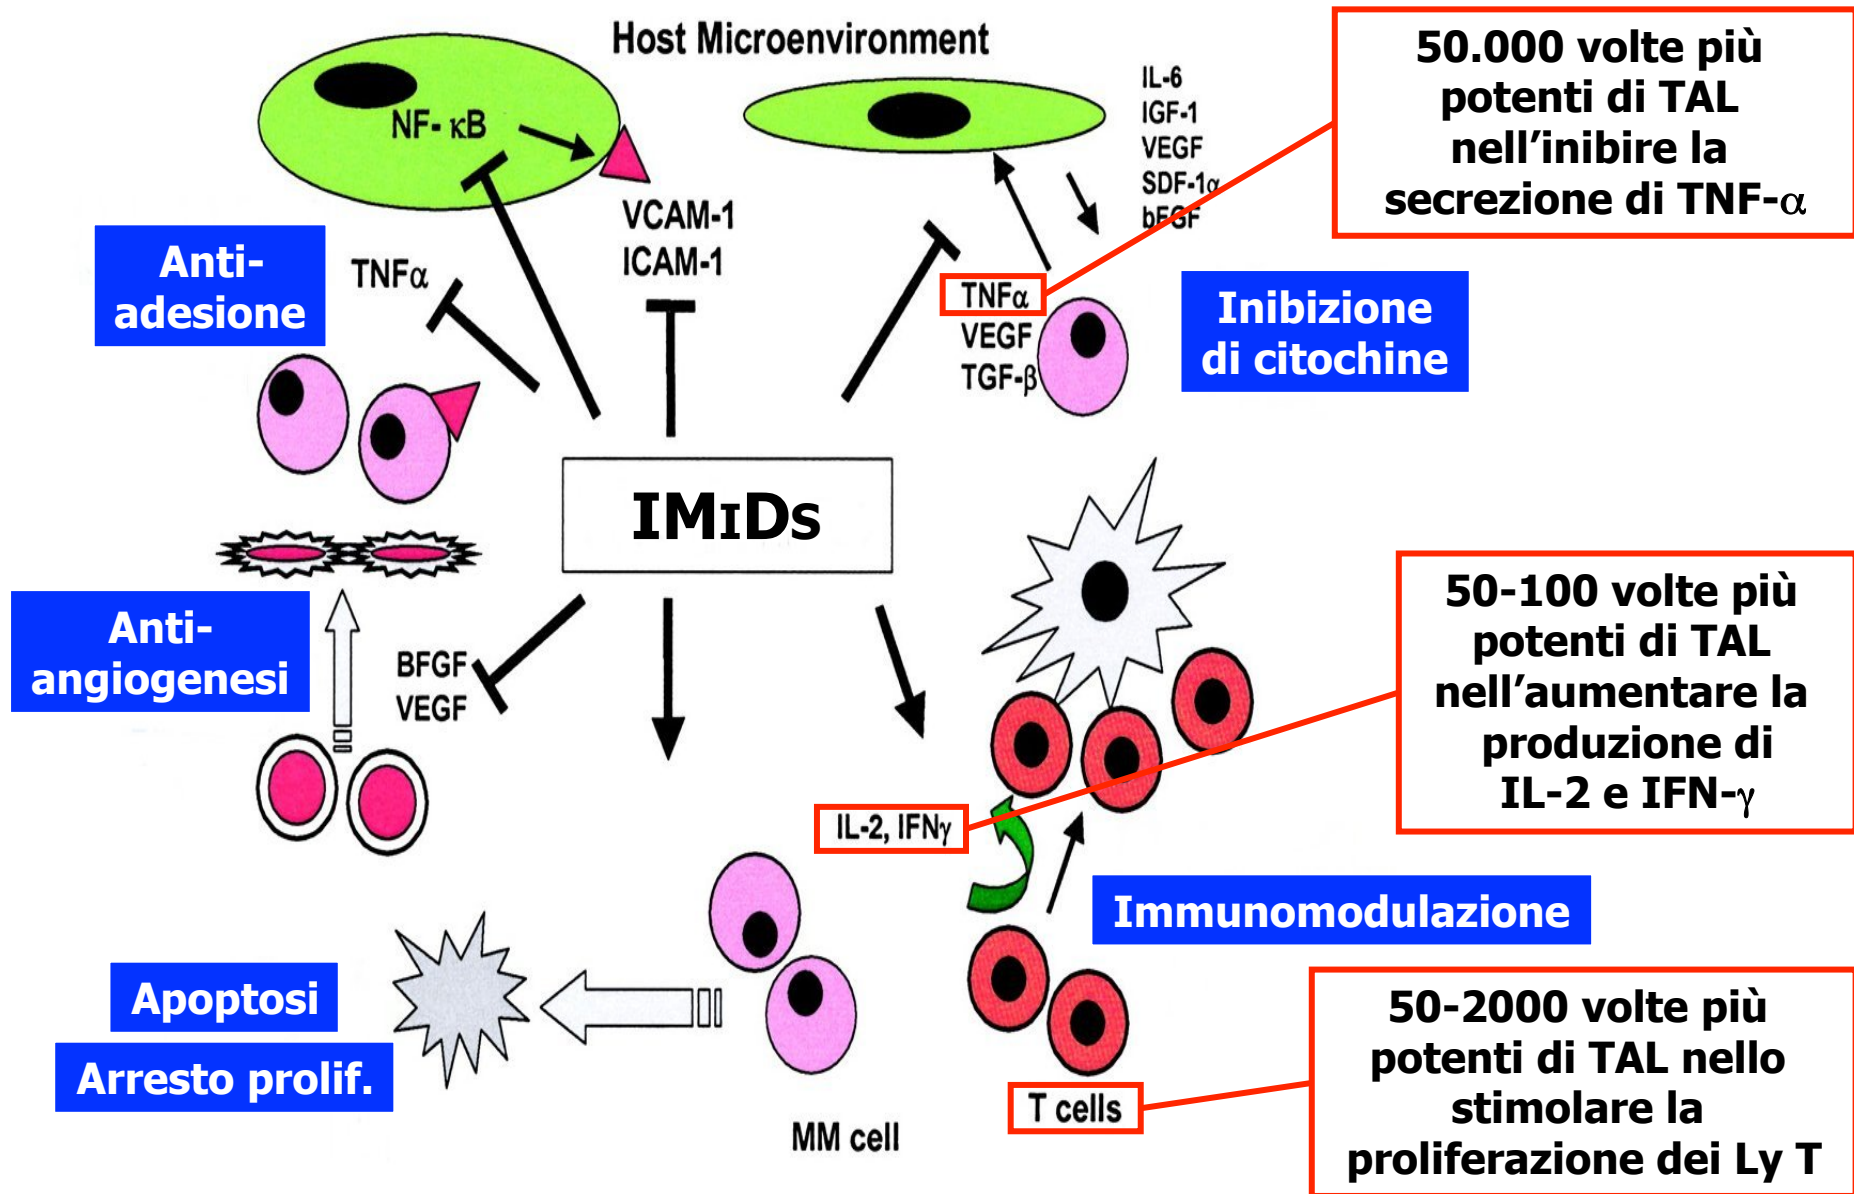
Host Microenvironment

50.000 volte più potenti di TAL nell'inibire la secrezione di TNF-$\alpha$

NF- κB

VCAM-1
ICAM-1

IL-6
IGF-1
VEGF
SDF-1α
bFGF

Anti-adesione

TNFα

TNFα
VEGF
TGF-β

Inibizione di citochine

IMIDs

Anti-angiogenesi

BFGF
VEGF

50-100 volte più potenti di TAL nell'aumentare la produzione di IL-2 e IFN-$\gamma$

IL-2, IFNγ

Immunomodulazione

Apoptosi

Arresto prolif.

MM cell

T cells

50-2000 volte più potenti di TAL nello stimolare la proliferazione dei Ly T